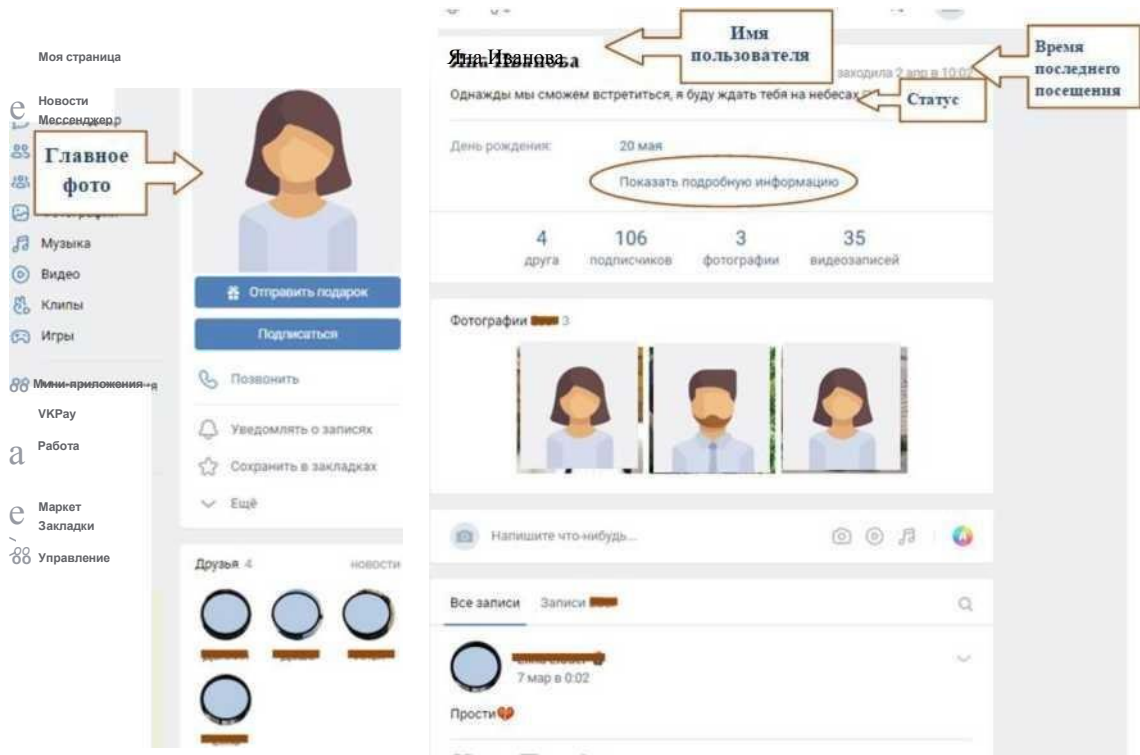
Моя страница

Новости

Мессенджер

Главное фото

Музыка

Видео

Клипы

Игры

Мини-приложения

VKPay

Работа

Маркет

Закладки

Управление

Отправить подарок

Подписаться

Позвонить

Уведомлять о записях

Сохранить в закладках

Ещё

Друзья 4 новости

Имя пользователя

Время последнего посещения

Яна Иванова

заходила 2 апр в 10:02

Однажды мы сможем встретиться, я буду ждать тебя на небесах

Статус

День рождения: 20 мая

Показать подробную информацию

| 4 | 106 | 3 | 35 |
|---|---|---|---|
| друга | подписчиков | фотографии | видеозаписей |

Фотографии 3

Напишите что-нибудь...

Все записи Записи

7 мар в 0:02

Прости